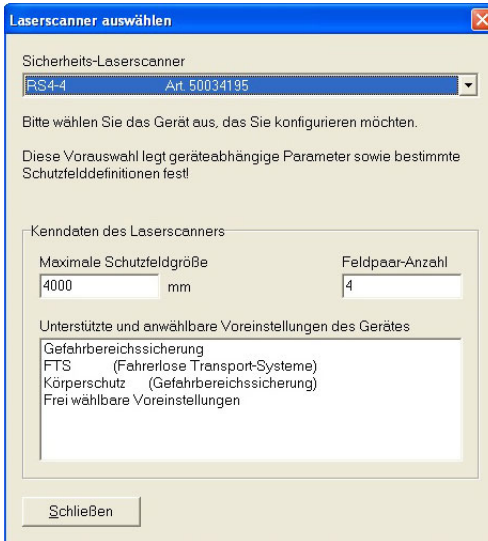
Laserscanner auswählen

Sicherheits-Laserscanner
RS4-4 Art. 50034195

Bitte wählen Sie das Gerät aus, das Sie konfigurieren möchten.

Diese Vorauswahl legt geräteabhängige Parameter sowie bestimmte Schutzfelddefinitionen fest!

Kenndaten des Laserscanners
Maximale Schutzfeldgröße
4000 mm
Feldpaar-Anzahl
4

Unterstützte und anwählbare Voreinstellungen des Gerätes
Gefahrbereichssicherung
FTS (Fahrerlose Transport-Systeme)
Körperschutz (Gefahrbereichssicherung)
Frei wählbare Voreinstellungen

Schließen